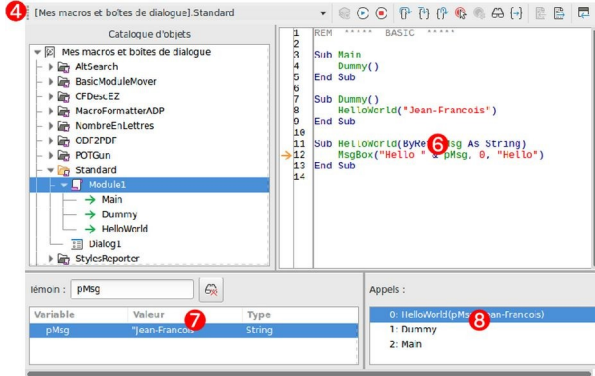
4 [Mes macros et boîtes de dialogue].Standard

Catalogue d'objets

Mes macros et boîtes de dialogue
AltSearch
BasicModuleMover
CFDescEZ
MacroFormatterADP
NombreEnLettres
ODF2PDF
POTGun
Standard
Module1
Main
Dummy
HelloWorld
Dialog1
StylesReporter

1 REM ***** BASIC *****
2
3 Sub Main
4 Dummy()
5 End Sub
6
7 Sub Dummy()
8 HelloWorld("Jean-Francois")
9 End Sub
10
11 Sub HelloWorld(ByRe 6 sg As String)
12 MsgBox("Hello " & pMsg, 0, "Hello")
13 End Sub
14

témoin : pMsg

| Variable | Valeur | Type |
|---|---|---|
| pMsg | "Jean-Francois 7 | String |

Appels :
0: HelloWorld(pMs 8 ean-Francois)
1: Dummy
2: Main